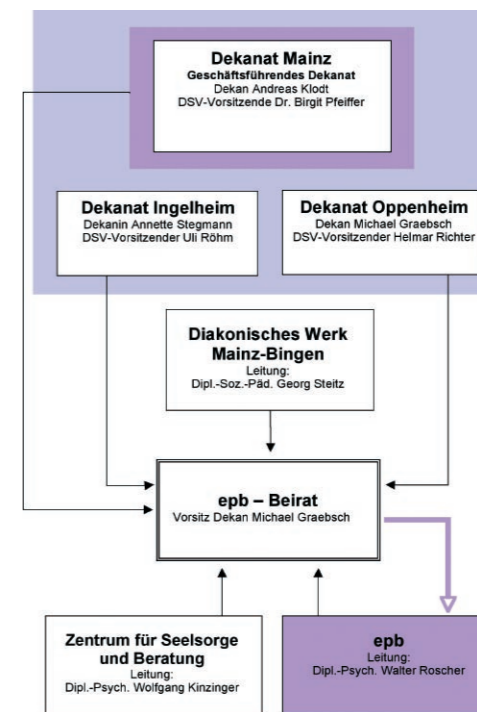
Dekanat Mainz
Geschäftsführendes Dekanat
Dekan Andreas Klodt
DSV-Vorsitzende Dr. Birgit Pfeiffer

Dekanat Ingelheim
Dekanin Annette Stegmann
DSV-Vorsitzender Uli Röhm

Dekanat Oppenheim
Dekan Michael Graebsch
DSV-Vorsitzender Helmar Richter

Diakonisches Werk Mainz-Bingen
Leitung:
Dipl.-Soz.-Päd. Georg Steitz

epb – Beirat
Vorsitz Dekan Michael Graebsch

Zentrum für Seelsorge und Beratung
Leitung:
Dipl.-Psych. Wolfgang Kinzinger

epb
Leitung:
Dipl.-Psych. Walter Roscher